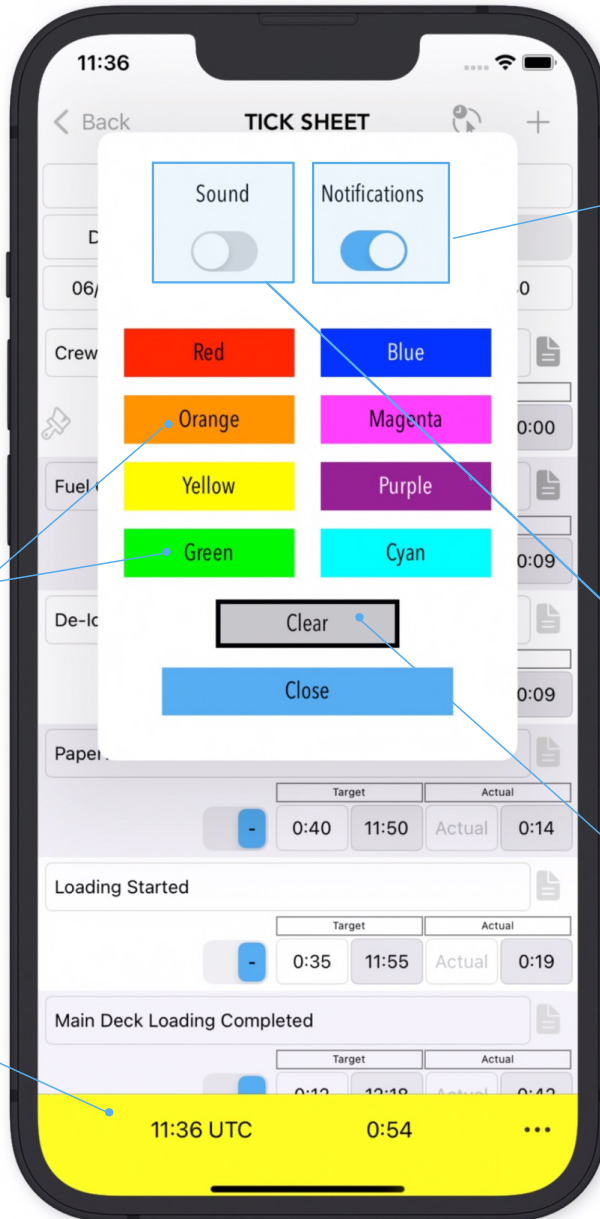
11:36

Back TICK SHEET +

D

06/ 0

Crew

0:00

Fuel

0:09

De-Ic

0:09

Paper

Sound

Notifications

Red

Blue

Orange

Magenta

Yellow

Purple

Green

Cyan

Clear

Close

| | Target | | Actual | |
|---|---|---|---|---|
| - | 0:40 | 11:50 | Actual | 0:14 |

Loading Started

| | Target | | Actual | |
|---|---|---|---|---|
| - | 0:35 | 11:55 | Actual | 0:19 |

Main Deck Loading Completed

| | Target | | Actual | |
|---|---|---|---|---|
| | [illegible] | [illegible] | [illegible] | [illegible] |

11:36 UTC 0:54 •••